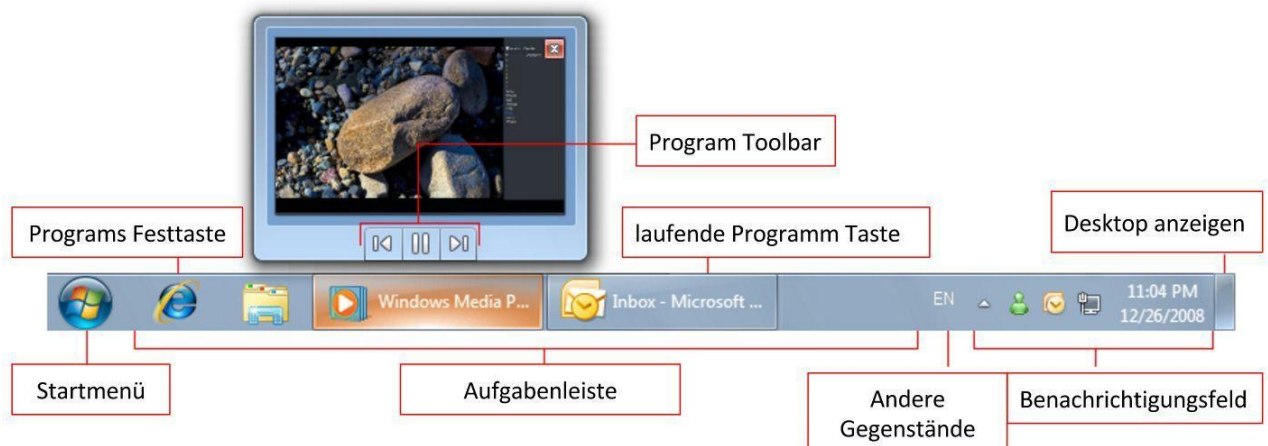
Program Toolbar

Programs Festtaste

laufende Programm Taste

Desktop anzeigen

Windows Media P...

Inbox - Microsoft ...

EN

11:04 PM
12/26/2008

Startmenü

Aufgabenleiste

Andere Gegenstände

Benachrichtigungsfeld